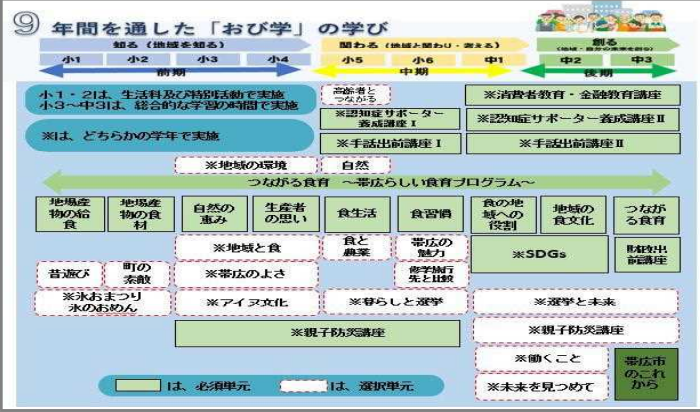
⑨ 年間を通した「おび学」の学び

知る（地域を知る）
関わる（地域と関わり・考える）
創る（地域・自分の未来を創る）

| 小1 | 小2 | 小3 | 小4 | 小5 | 小6 | 中1 | 中2 | 中3 |
|---|---|---|---|---|---|---|---|---|

前期
中期
後期

小1・2は、生活科及び特別活動で実施
小3～中3は、総合的な学習の時間で実施

※は、どちらかの学年で実施

高齢者とつながる
※認知症サポーター養成講座Ⅰ
※手話出前講座Ⅰ

※消費者教育・金融教育講座
※認知症サポーター養成講座Ⅱ
※手話出前講座Ⅱ

※地域の環境
自然

つながる食育 ～帯広らしい食育プログラム～

地域産物の給食
地域産物の食材
自然の恵み
生産者の思い
食生活
食習慣
食の地域への役割
地域の食文化
つながる食育

※地域と食
食と農業
帯広の魅力
※SDGs
財政出前講座

昔遊び
町の素敵
※帯広のよさ
修学旅行先と比較

※氷まつり 氷のおめん
※アイヌ文化
※暮らしと選挙
※選挙と未来

※親子防災講座
※親子防災講座

※働くこと
※未来を見つめて
帯広市のこれから

は、必須単元
は、選択単元